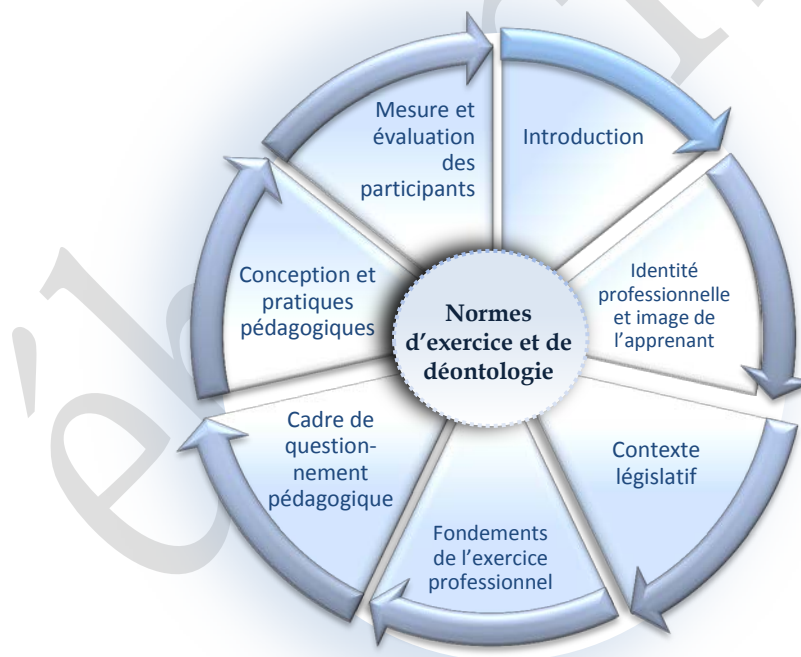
Normes d'exercice et de déontologie

Introduction

Identité professionnelle et image de l'apprenant

Contexte législatif

Fondements de l'exercice professionnel

Cadre de questionnement pédagogique

Conception et pratiques pédagogiques

Mesure et évaluation des participants